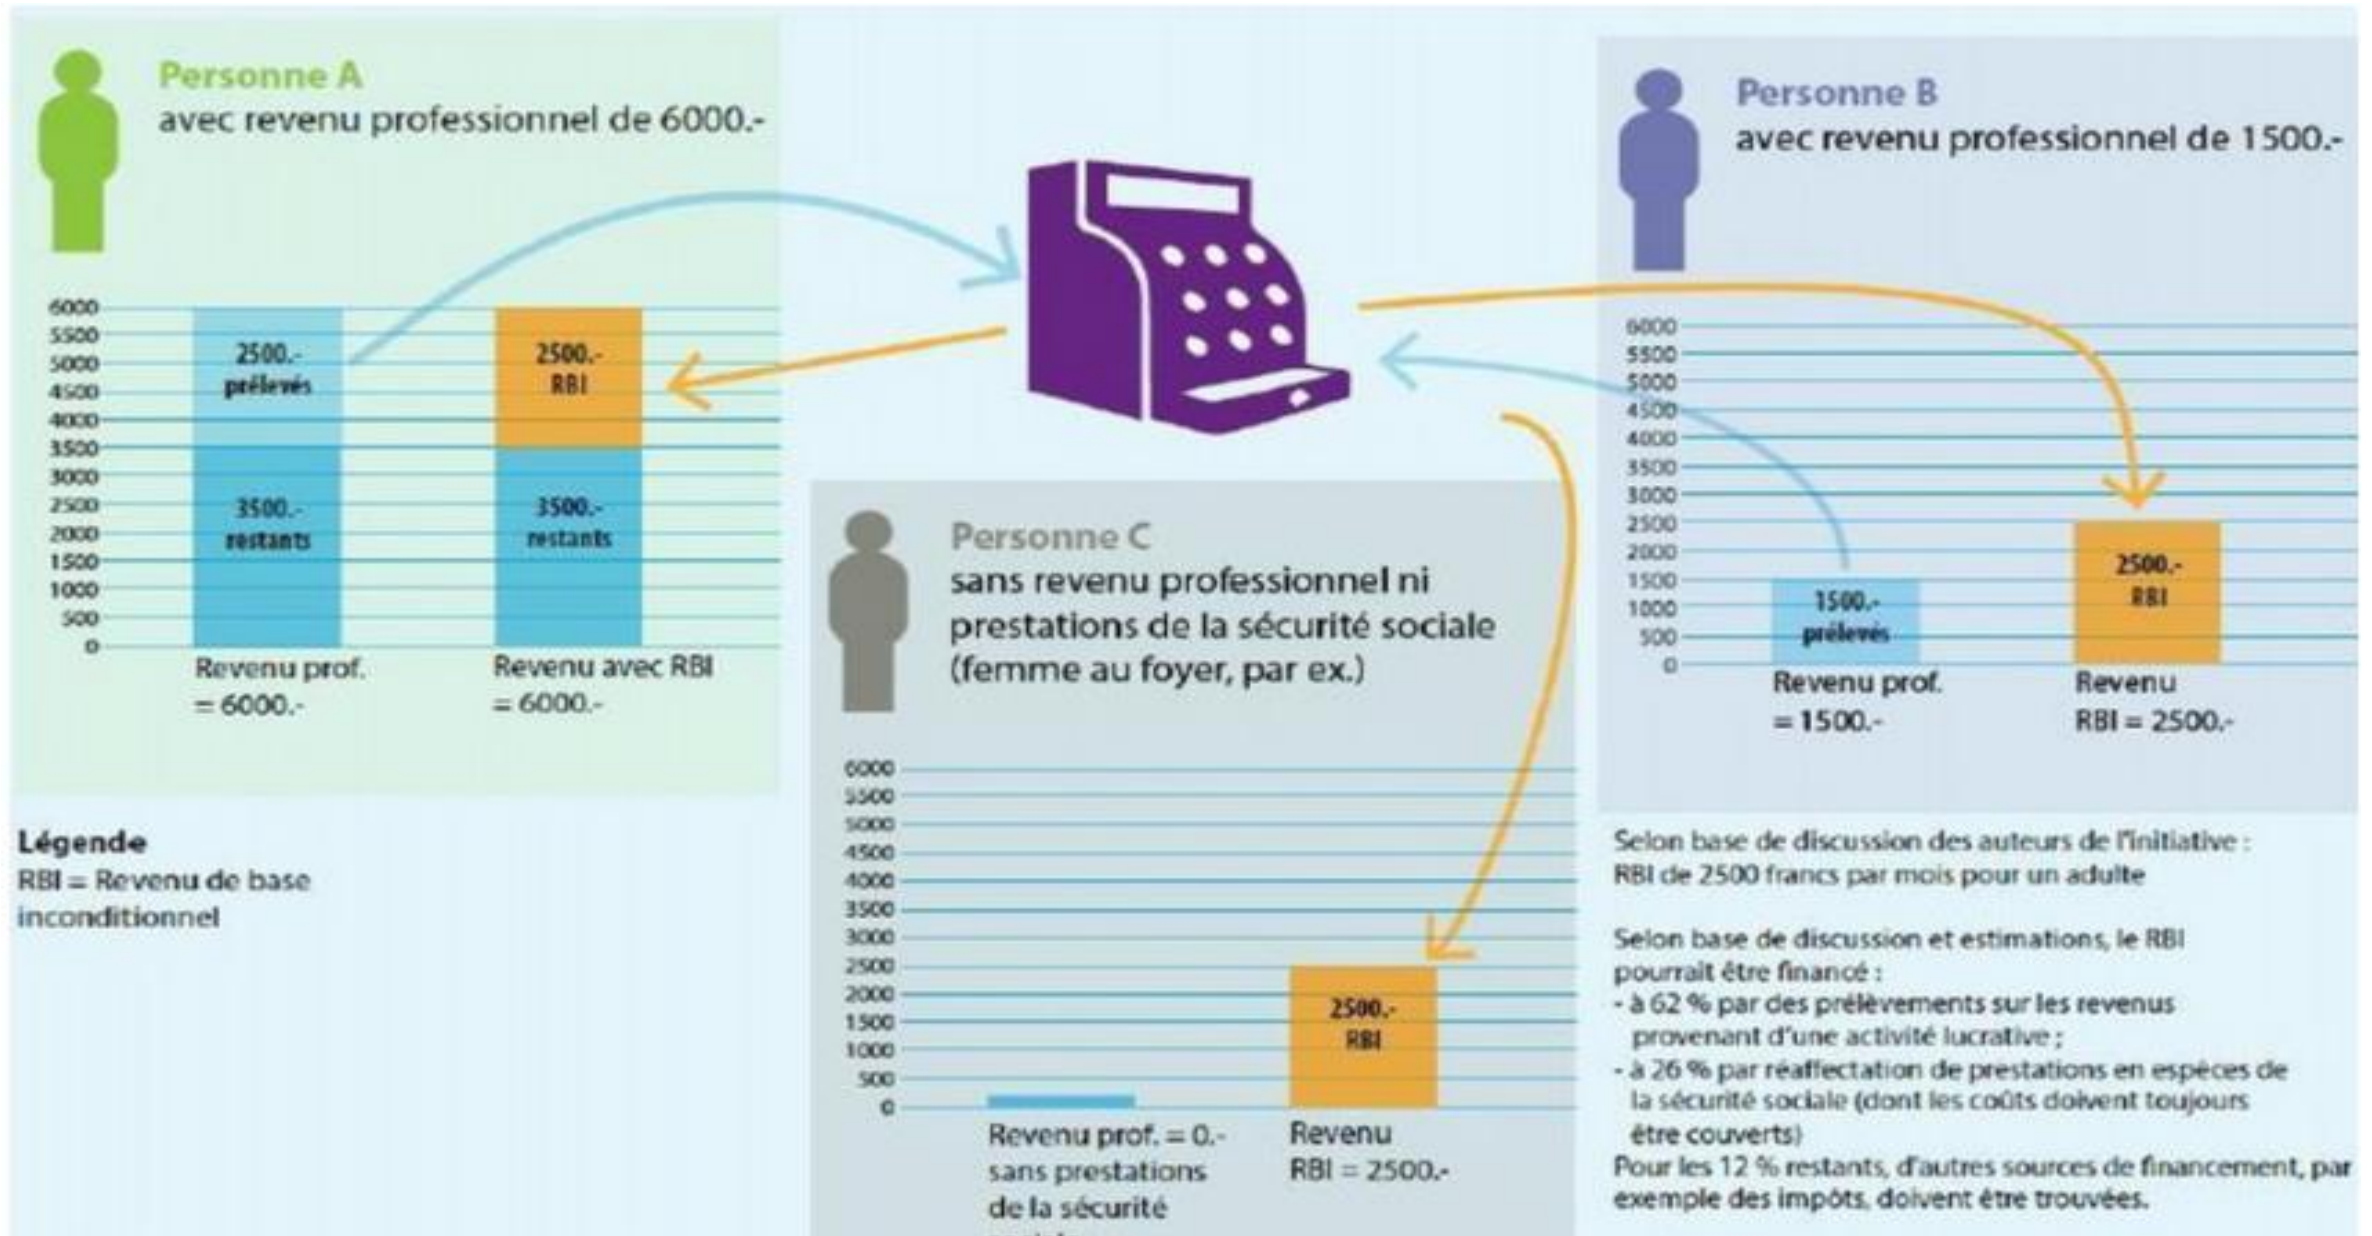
Personne A
avec revenu professionnel de 6000.-

6000
5500
5000
4500
4000
3500
3000
2500
2000
1500
1000
500
0

2500.-
prélevés

3500.-
restants

2500.-
RBI

3500.-
restants

Revenu prof.
= 6000.-

Revenu avec RBI
= 6000.-

Personne B
avec revenu professionnel de 1500.-

6000
5500
5000
4500
4000
3500
3000
2500
2000
1500
1000
500
0

1500.-
prélevés

2500.-
RBI

Revenu prof.
= 1500.-

Revenu
RBI = 2500.-

Personne C
sans revenu professionnel ni prestations de la sécurité sociale (femme au foyer, par ex.)

6000
5500
5000
4500
4000
3500
3000
2500
2000
1500
1000
500
0

2500.-
RBI

Revenu prof. = 0.-
sans prestations
de la sécurité
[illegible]

Revenu
RBI = 2500.-

Légende
RBI = Revenu de base inconditionnel

Selon base de discussion des auteurs de l'initiative : RBI de 2500 francs par mois pour un adulte

Selon base de discussion et estimations, le RBI pourrait être financé :
- à 62 % par des prélèvements sur les revenus provenant d'une activité lucrative ;
- à 26 % par réaffectation de prestations en espèces de la sécurité sociale (dont les coûts doivent toujours être couverts)
Pour les 12 % restants, d'autres sources de financement, par exemple des impôts, doivent être trouvées.